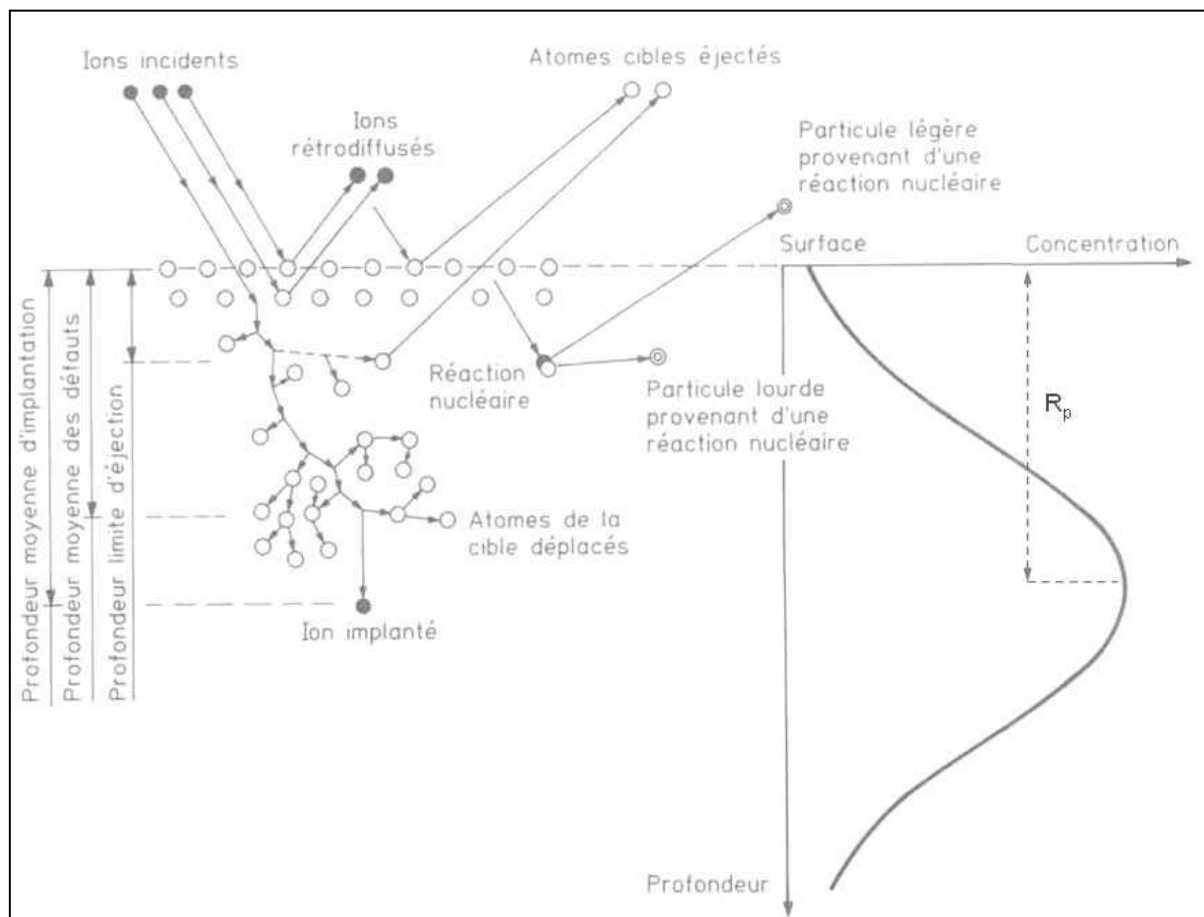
Ions incidents

Atomes cibles éjectés

Ions rétrodiffusés

Particule légère provenant d'une réaction nucléaire

Surface

Concentration

Profondeur moyenne d'implantation

Profondeur moyenne des défauts

Profondeur limite d'éjection

Réaction nucléaire

Particule lourde provenant d'une réaction nucléaire

$R_p$

Atomes de la cible déplacés

Ion implanté

Profondeur